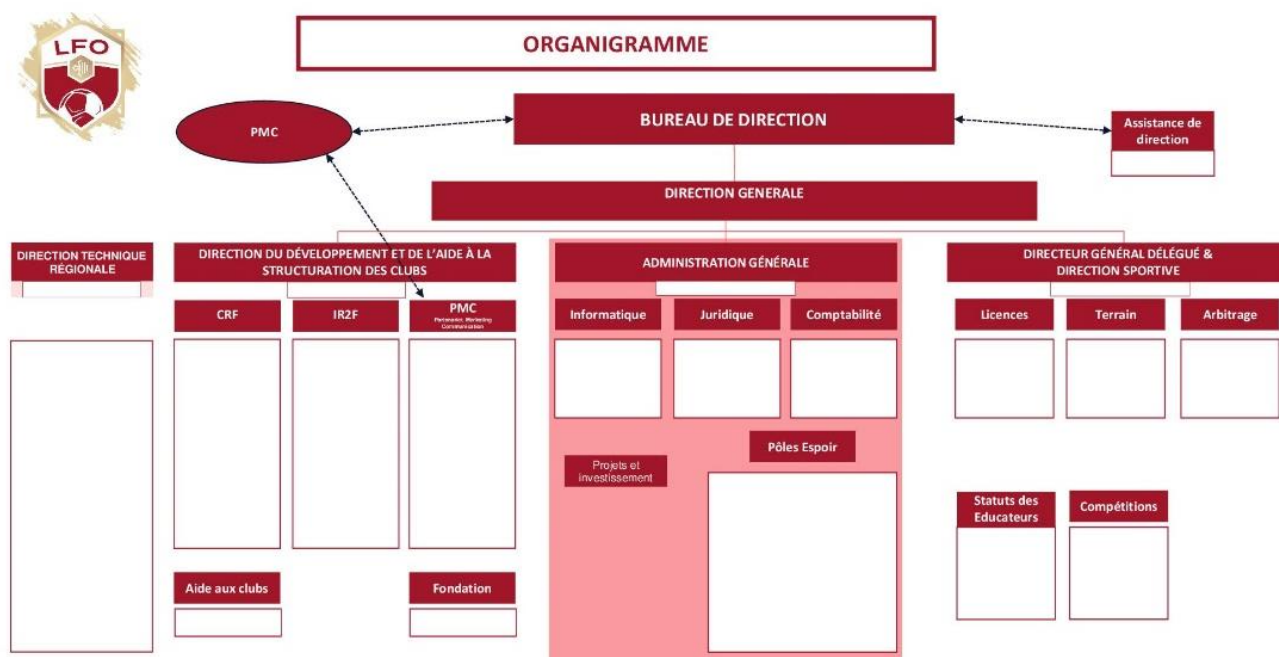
LFO

ORGANIGRAMME

PMC

BUREAU DE DIRECTION

Assistance de direction

DIRECTION GENERALE

DIRECTION TECHNIQUE RÉGIONALE

DIRECTION DU DÉVELOPPEMENT ET DE L'AIDE À LA STRUCTURATION DES CLUBS

CRF

IR2F

PMC
Partenariat Marketing Communication

Aide aux clubs

Fondation

ADMINISTRATION GÉNÉRALE

Informatique

Juridique

Comptabilité

Pôles Espoir

Projets et investissement

DIRECTEUR GÉNÉRAL DÉLÉGUÉ & DIRECTION SPORTIVE

Licences

Terrain

Arbitrage

Statuts des Educateurs

Compétitions